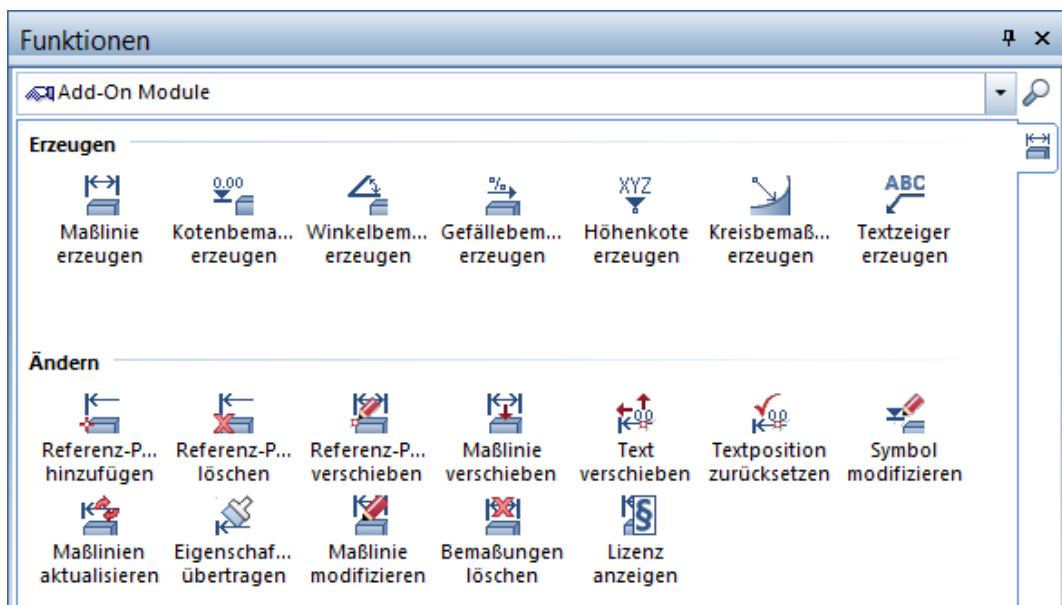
Funktionen

Add-On Module

Erzeugen

Maßlinie erzeugen
Kotenbema... erzeugen
Winkelbem... erzeugen
Gefällebem... erzeugen
Höhenkote erzeugen
Kreisbemaß... erzeugen
Textzeiger erzeugen

Ändern

Referenz-P... hinzufügen
Referenz-P... löschen
Referenz-P... verschieben
Maßlinie verschieben
Text verschieben
Textposition zurücksetzen
Symbol modifizieren
Maßlinien aktualisieren
Eigenschaf... übertragen
Maßlinie modifizieren
Bemaßungen löschen
Lizenz anzeigen